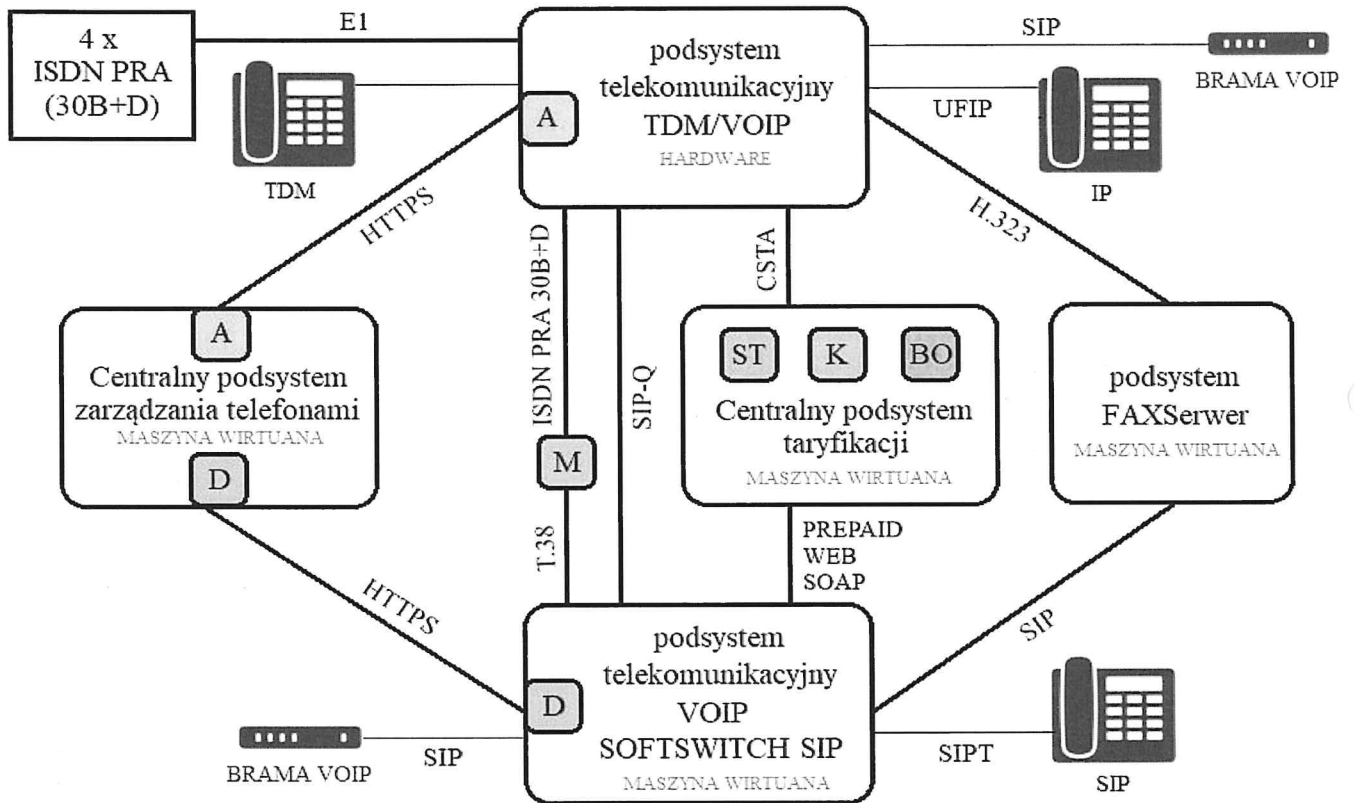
4 x
ISDN PRA
(30B+D)

E1

podsystem
telekomunikacyjny
TDM/VOIP
HARDWARE

A

SIP

BRAMA VOIP

UFIP

TDM

IP

HTTPS

ISDN PRA 30B+D

CSTA

H.323

A

Centralny podsystem
zarządzania telefonami
MASZYNA WIRTUANA

D

M

SIP-Q

ST

K

BO

Centralny podsystem
taryfikacji
MASZYNA WIRTUANA

podsystem
FAXSerwer
MASZYNA WIRTUANA

T.38

PREPAID
WEB
SOAP

HTTPS

SIP

podsystem
telekomunikacyjny
VOIP
SOFTSWITCH SIP
MASZYNA WIRTUANA

D

BRAMA VOIP

SIP

SIPT

SIP